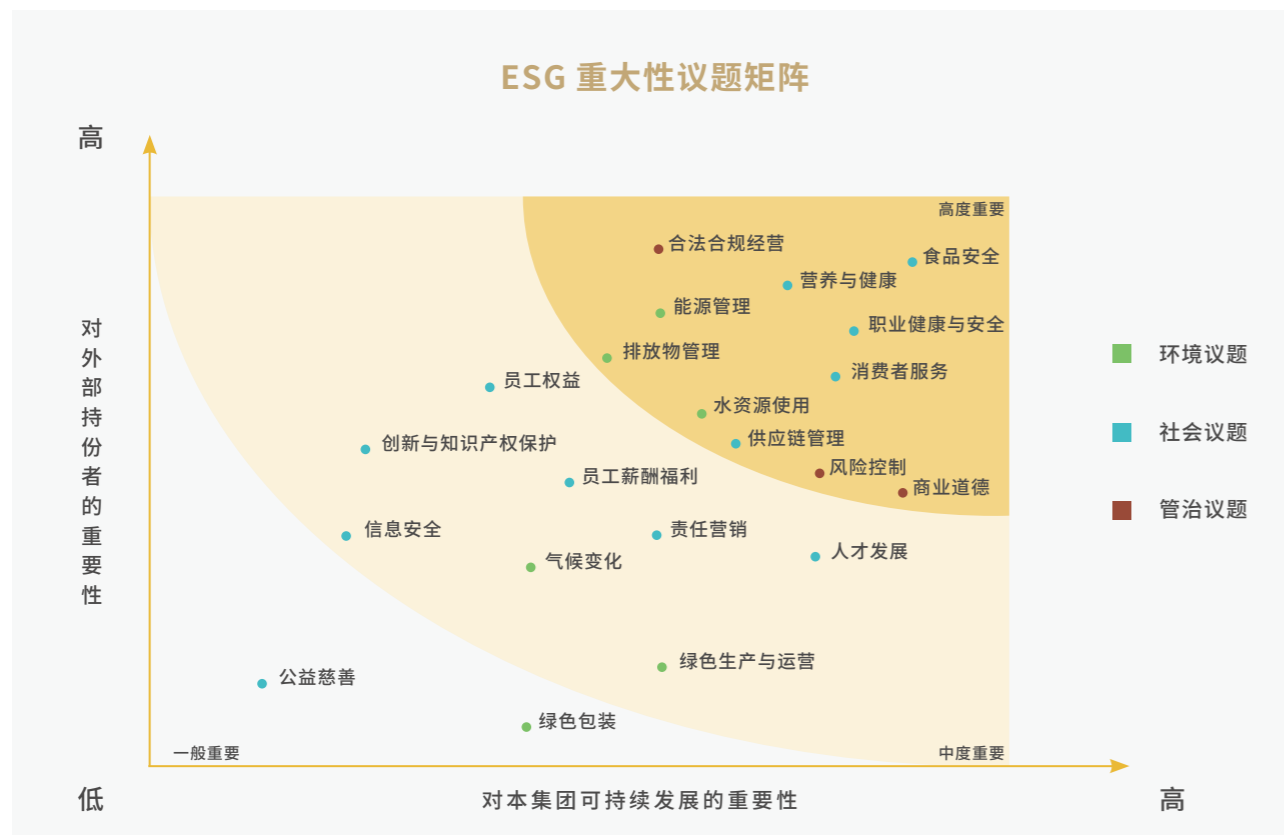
ESG 重大性议题矩阵

高

对外部持份者的重要性

低

高度重要

合法合规经营
食品安全
营养与健康
能源管理
职业健康与安全
排放物管理
消费者服务
员工权益
水资源使用
供应链管理
创新与知识产权保护
风险控制
员工薪酬福利
商业道德
信息安全
责任营销
人才发展
气候变化
绿色生产与运营
公益慈善
绿色包装

一般重要
中度重要

对本集团可持续发展的重要性

高

环境议题
社会议题
管治议题